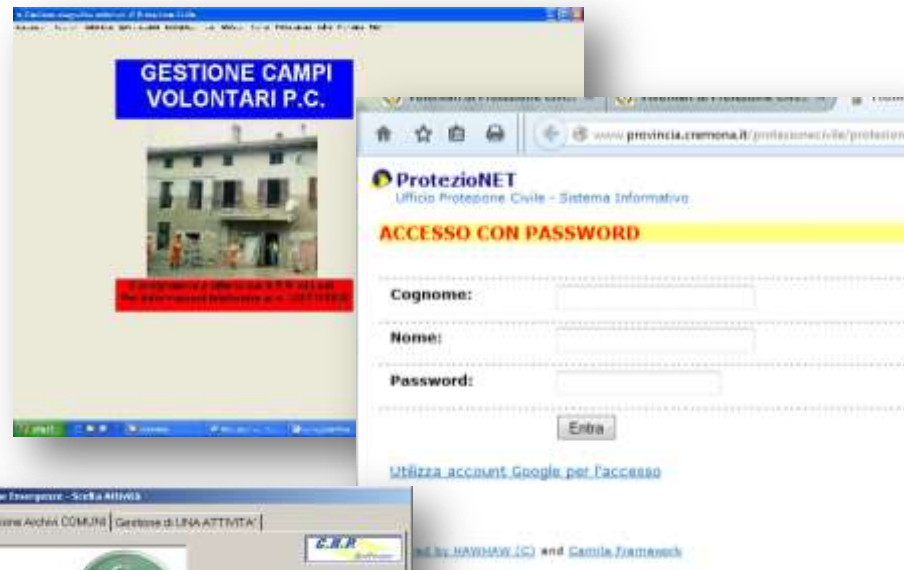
GESTIONE CAMPI VOLONTARI P.C.

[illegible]

www.provincia.cremona.it/protezionecivile/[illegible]

ProtezioNET
Ufficio Protezione Civile - Sistema Informativo

ACCESSO CON PASSWORD

Cognome:

Nome:

Password:

Entra

Utilizza account Google per l'accesso

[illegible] by HAWHAW (C) and Camila Framework

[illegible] Emergenze - Scelta Attività

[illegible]ione Archivi COMUNI | Gestione di UNA ATTIVITA'

C.B.P.